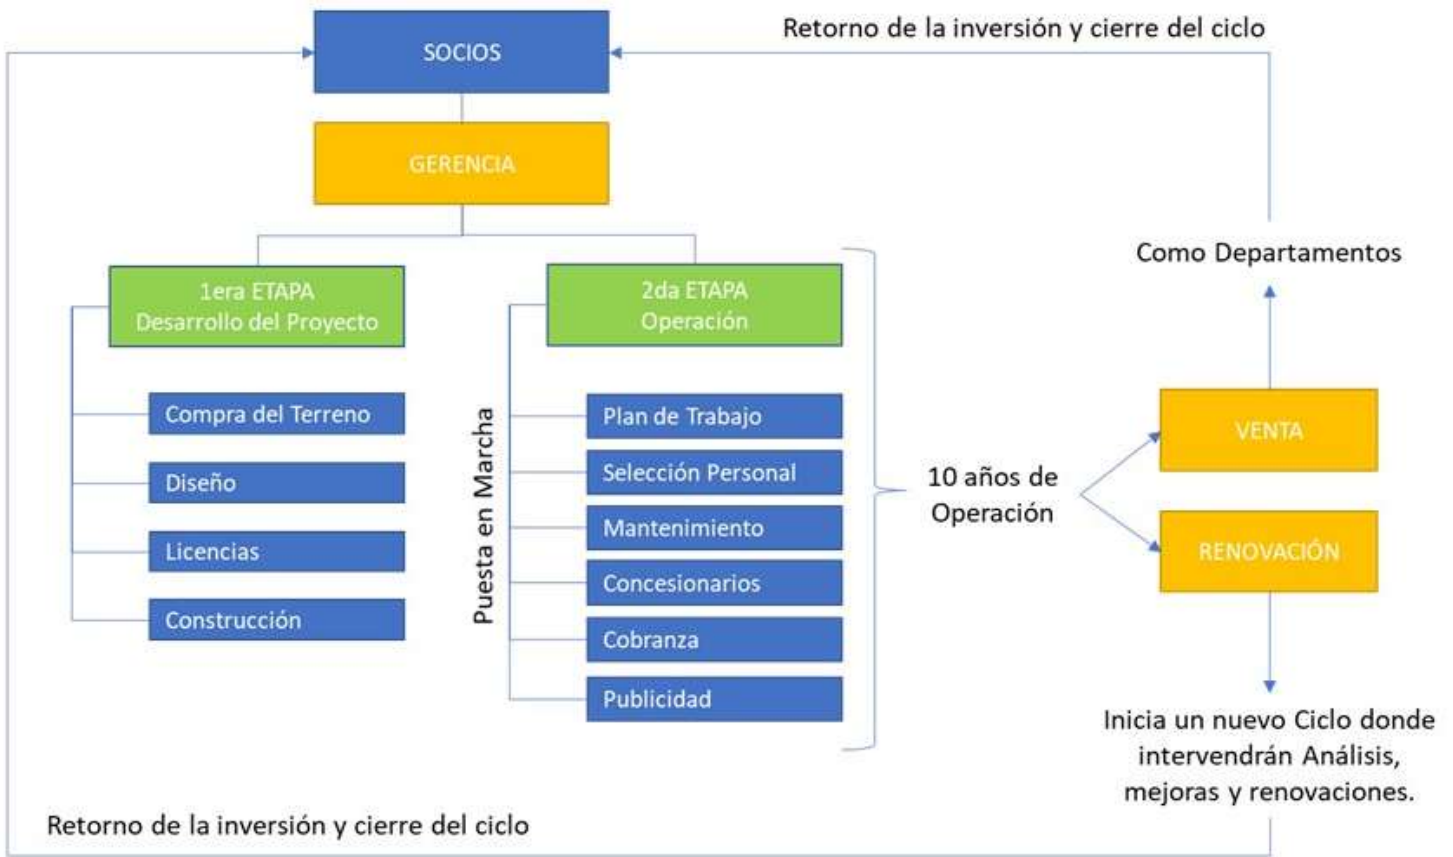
Retorno de la inversión y cierre del ciclo

SOCIOS

GERENCIA

1era ETAPA
Desarrollo del Proyecto

Compra del Terreno

Diseño

Licencias

Construcción

2da ETAPA
Operación

Puesta en Marcha

Plan de Trabajo

Selección Personal

Mantenimiento

Concesionarios

Cobranza

Publicidad

10 años de Operación

Como Departamentos

VENTA

RENOVACIÓN

Inicia un nuevo Ciclo donde intervendrán Análisis, mejoras y renovaciones.

Retorno de la inversión y cierre del ciclo